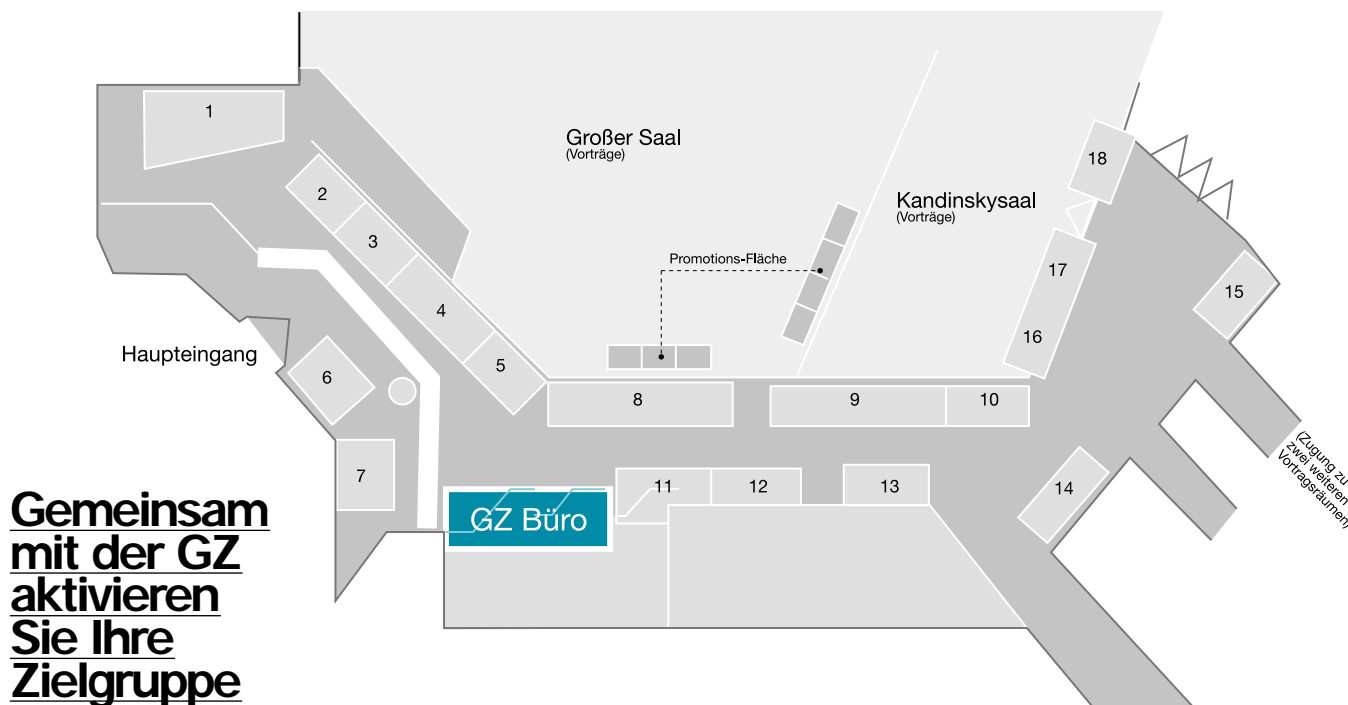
1

Großer Saal
(Vorträge)

Kandinskysaal
(Vorträge)

18

2

3

4

5

Promotions-Fläche

17

16

15

Haupteingang

6

8

9

10

7

11

12

13

14

(Zugung zu zwei weiteren Vortragsräumen)

GZ Büro

Gemeinsam mit der GZ aktivieren Sie Ihre Zielgruppe